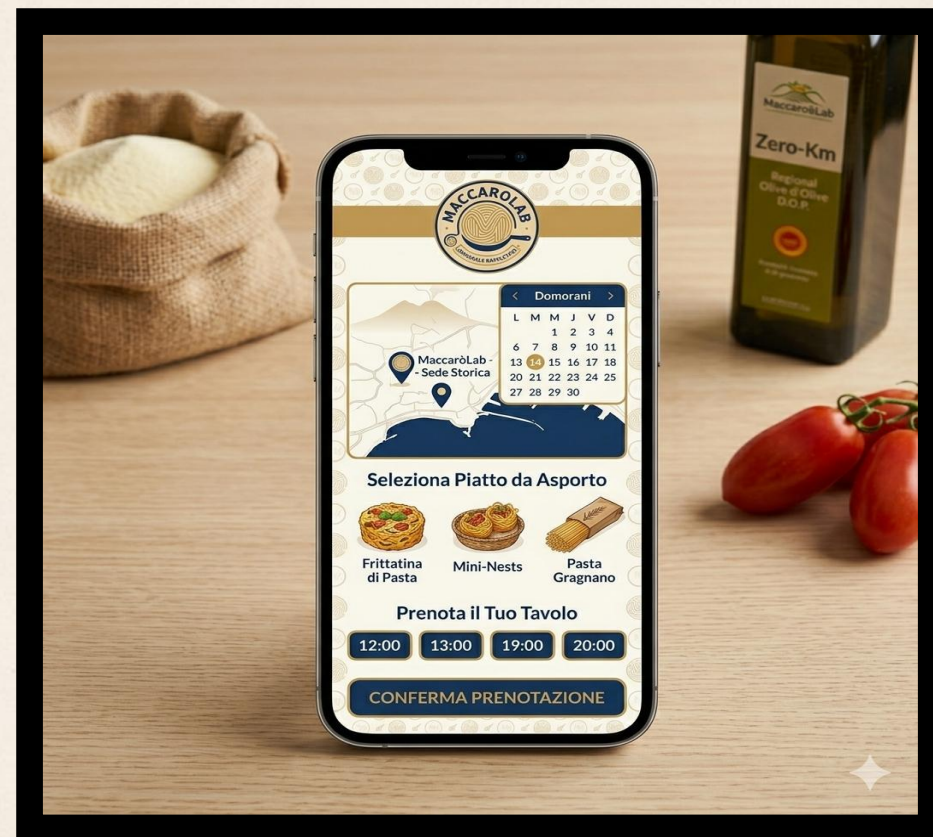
MACCAROLAB
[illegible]

Domorani

| L | M | M | J | V | D |
|---|---|---|---|---|---|
| | | 1 | 2 | 3 | 4 |
| 6 | 7 | 8 | 9 | 10 | 11 |
| 13 | 14 | 15 | 16 | 17 | 18 |
| 20 | 21 | 22 | 23 | 24 | 25 |
| 27 | 28 | 29 | 30 | | |

MaccaròLab - Sede Storica

Seleziona Piatto da Asporto

Frittatina di Pasta
Mini-Nests
Pasta Gragnano

Prenota il Tuo Tavolo

12:00
13:00
19:00
20:00

CONFERMA PRENOTAZIONE

MaccaroLab
Zero-Km
Regional Olive d'Olive D.O.P.
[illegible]